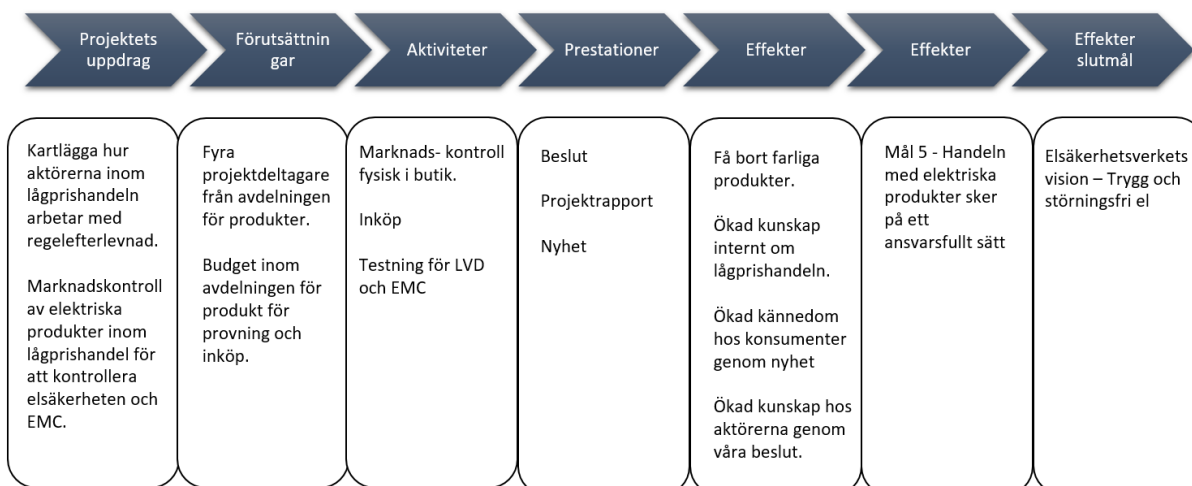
Projektets uppdrag

Förutsättningar

Aktiviteter

Prestationer

Effekter

Effekter

Effekter slutmål

Kartlägga hur aktörerna inom lågprishandeln arbetar med regelefterlevnad.

Marknadskontroll av elektriska produkter inom lågprishandel för att kontrollera elsäkerheten och EMC.

Fyra projektdeltagare från avdelningen för produkter.

Budget inom avdelningen för produkt för provning och inköp.

Marknads- kontroll fysisk i butik.

Inköp

Testning för LVD och EMC

Beslut

Projektrapport

Nyhet

Få bort farliga produkter.

Ökad kunskap internt om lågprishandeln.

Ökad kännedom hos konsumenter genom nyhet

Ökad kunskap hos aktörerna genom våra beslut.

Mål 5 - Handeln med elektriska produkter sker på ett ansvarsfullt sätt

Elsäkerhetsverkets vision – Trygg och störningsfri el